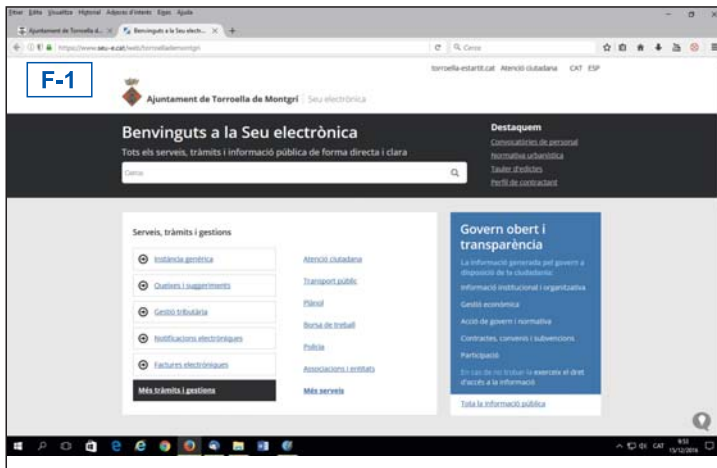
Fitxer Edita Visualitza Historial Adreces d'interès Eines Ajuda

Ajuntament de Torroella d... × Benvinguts a la Seu electr... × +

https://www.seu-e.cat/web/torroellademontgri

Cerca

F-1

torroella-estartit.cat Atenció ciutadana CAT ESP

Ajuntament de Torroella de Montgrí | Seu electrònica

Benvinguts a la Seu electrònica

Tots els serveis, tràmits i informació pública de forma directa i clara

Cerca

Destaquem

Convocatòries de personal

Normativa urbanística

Tauler d'edictes

Perfil de contractant

Serveis, tràmits i gestions

Instància genèrica

Queixes i suggeriments

Gestió tributària

Notificacions electròniques

Factures electròniques

Més tràmits i gestions

Atenció ciutadana

Transport públic

Padró

Borsa de treball

Policia

Associacions i entitats

Més serveis

Govern obert i transparència

La informació generada pel govern a disposició de la ciutadania:

Informació institucional i organitzativa

Gestió econòmica

Acció de govern i normativa

Contractes, convenis i subvencions

Participació

En cas de no trobar la exercir el dret d'accés a la informació

Tota la informació pública

9:53 15/12/2016 CAT